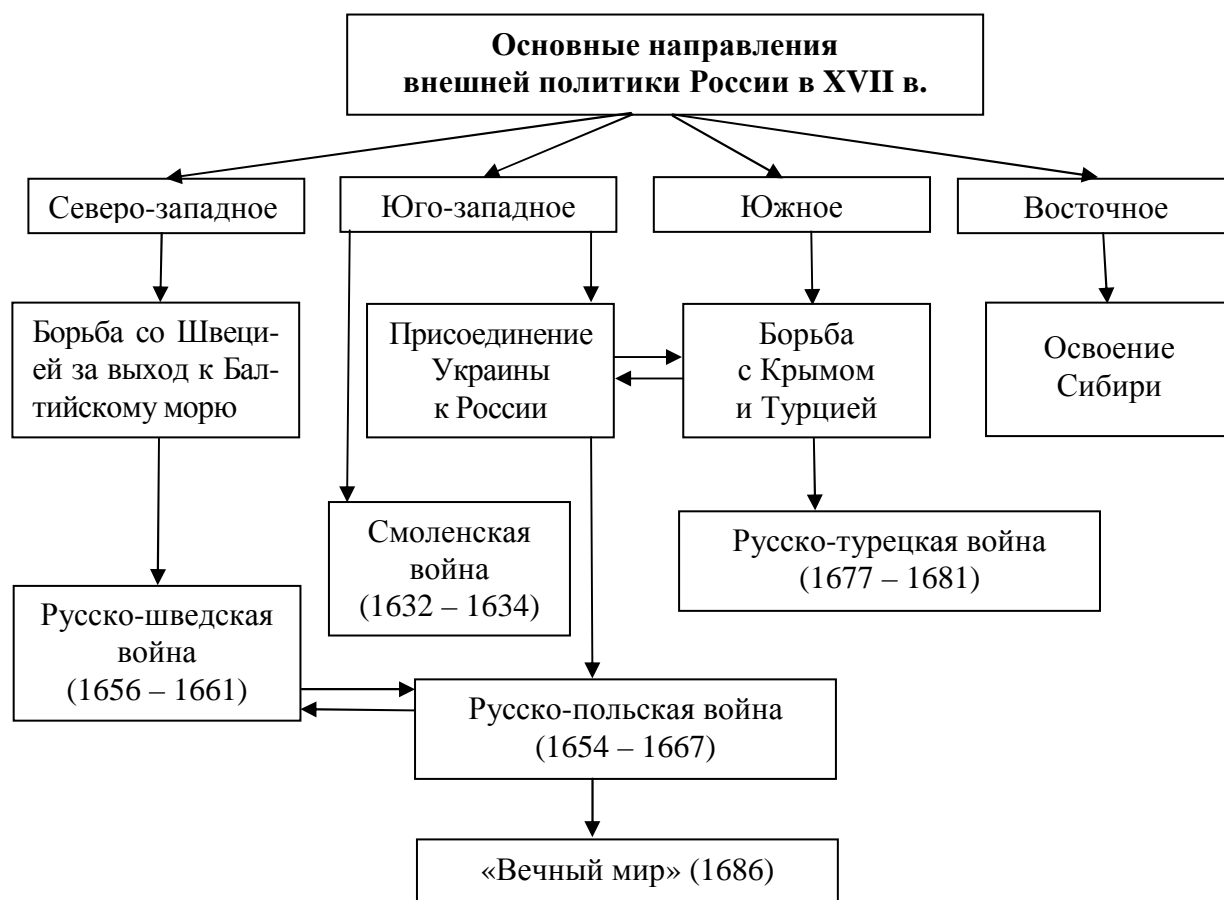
**Основные направления внешней политики России в XVII в.**

Северо-западное

Юго-западное

Южное

Восточное

Борьба со Швецией за выход к Балтийскому морю

Присоединение Украины к России

Борьба с Крымом и Турцией

Освоение Сибири

Смоленская война (1632 – 1634)

Русско-турецкая война (1677 – 1681)

Русско-шведская война (1656 – 1661)

Русско-польская война (1654 – 1667)

«Вечный мир» (1686)